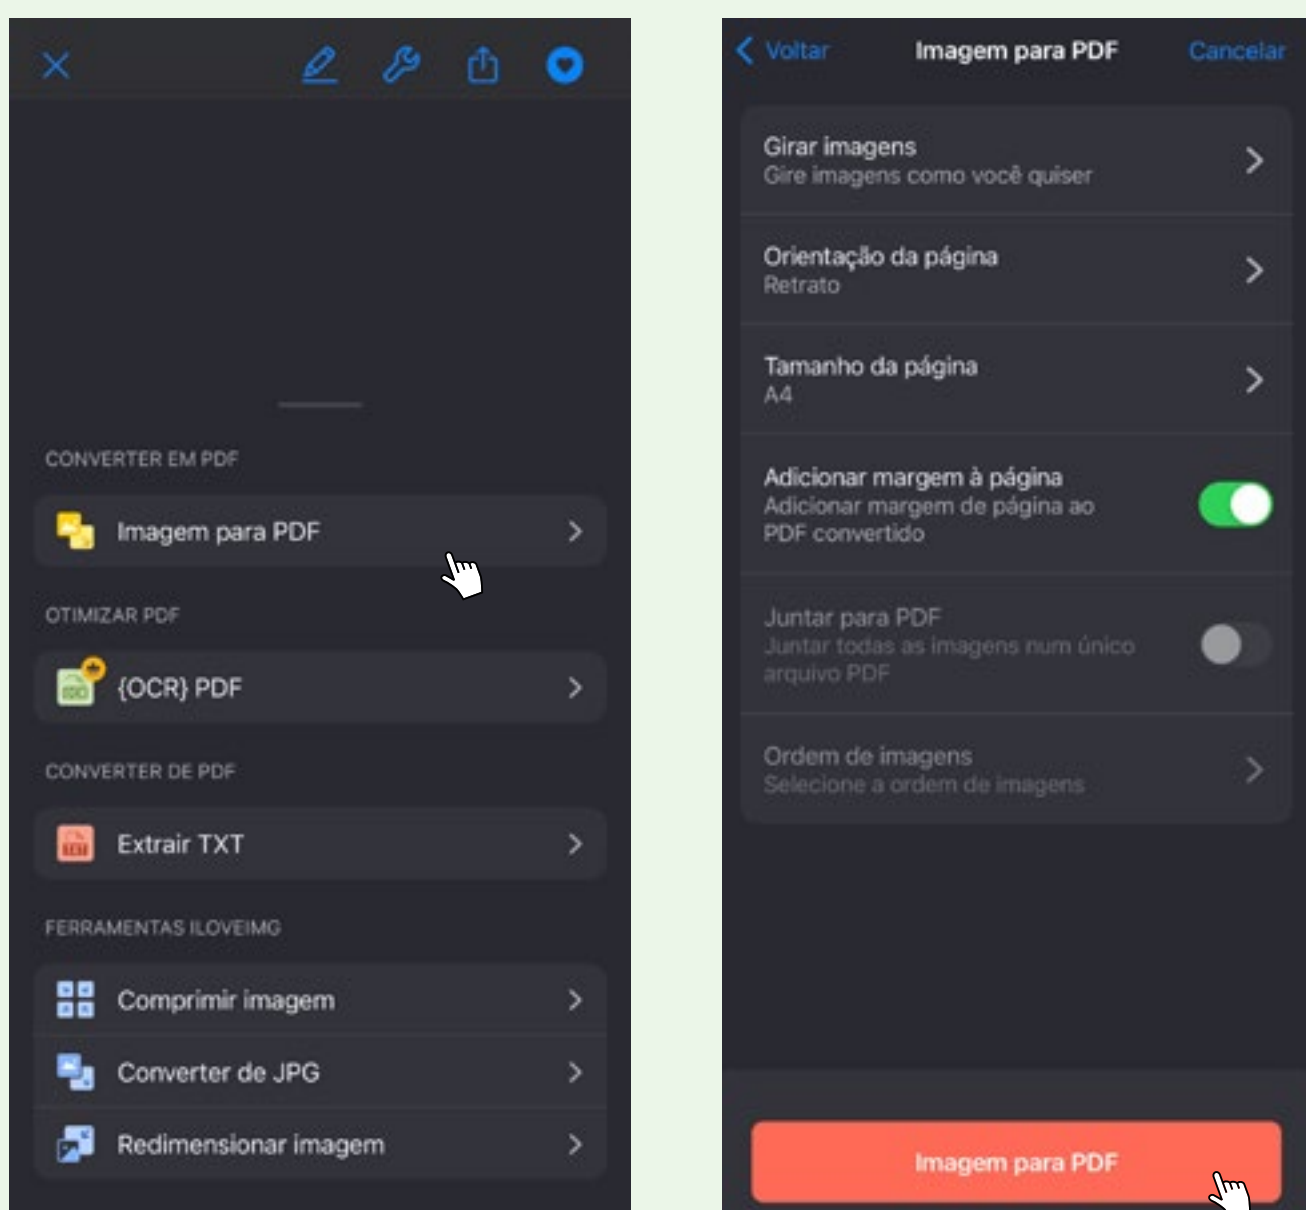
CONVERTER EM PDF

Imagem para PDF

OTIMIZAR PDF

{OCR} PDF

CONVERTER DE PDF

Extrair TXT

FERRAMENTAS ILOVEIMG

Comprimir imagem

Converter de JPG

Redimensionar imagem

Voltar Imagem para PDF Cancelar

Girar imagens
Gire imagens como você quiser

Orientação da página
Retrato

Tamanho da página
A4

Adicionar margem à página
Adicionar margem de página ao PDF convertido

Juntar para PDF
Juntar todas as imagens num único arquivo PDF

Ordem de imagens
Selecione a ordem de imagens

Imagem para PDF